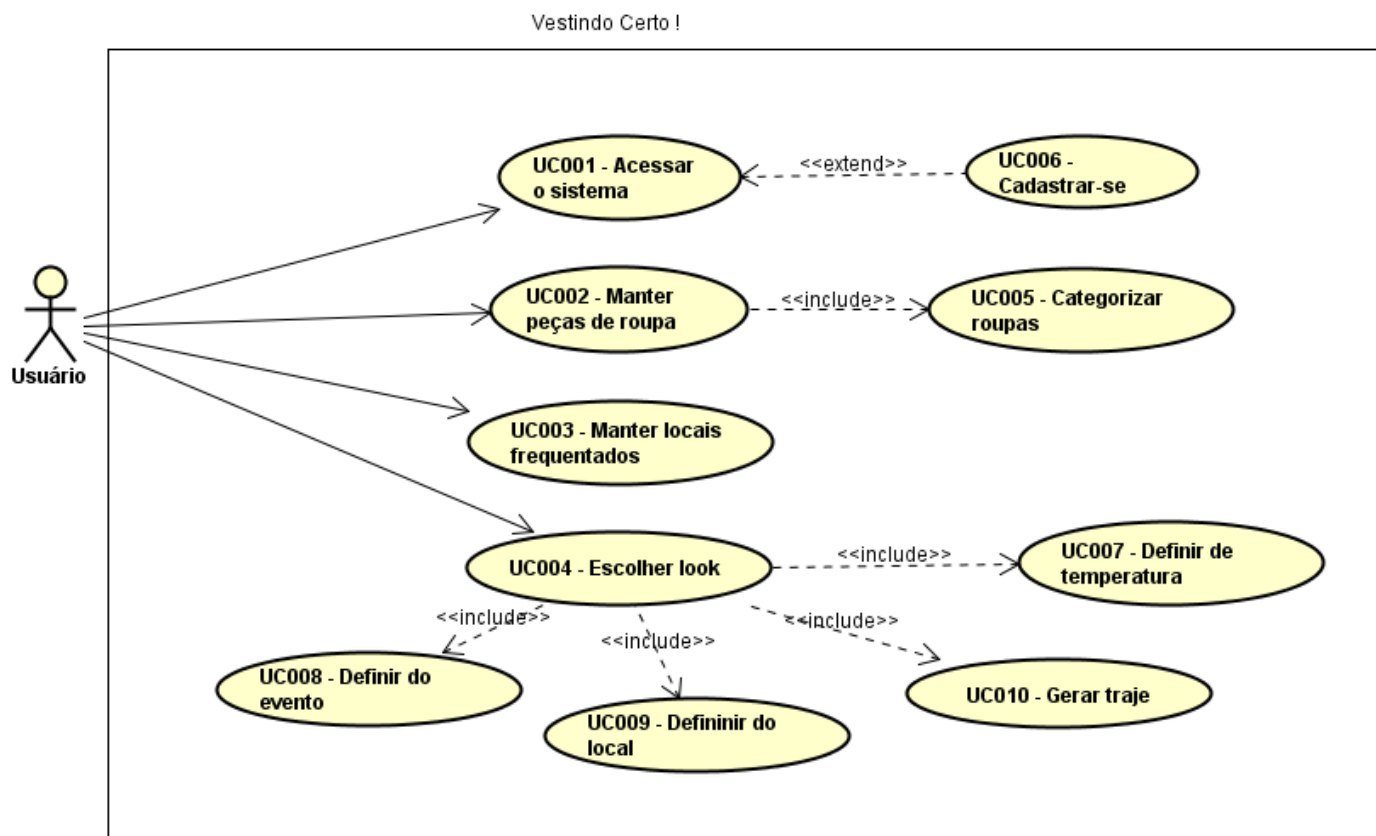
Vestindo Certo !

Usuário

UC001 - Acessar o sistema

<<extend>>

UC006 - Cadastrar-se

UC002 - Manter peças de roupa

<<include>>

UC005 - Categorizar roupas

UC003 - Manter locais frequentados

UC004 - Escolher look

<<include>>

UC007 - Definir de temperatura

<<include>>

<<include>>

<<include>>

UC008 - Definir do evento

UC009 - Defininir do local

UC010 - Gerar traje